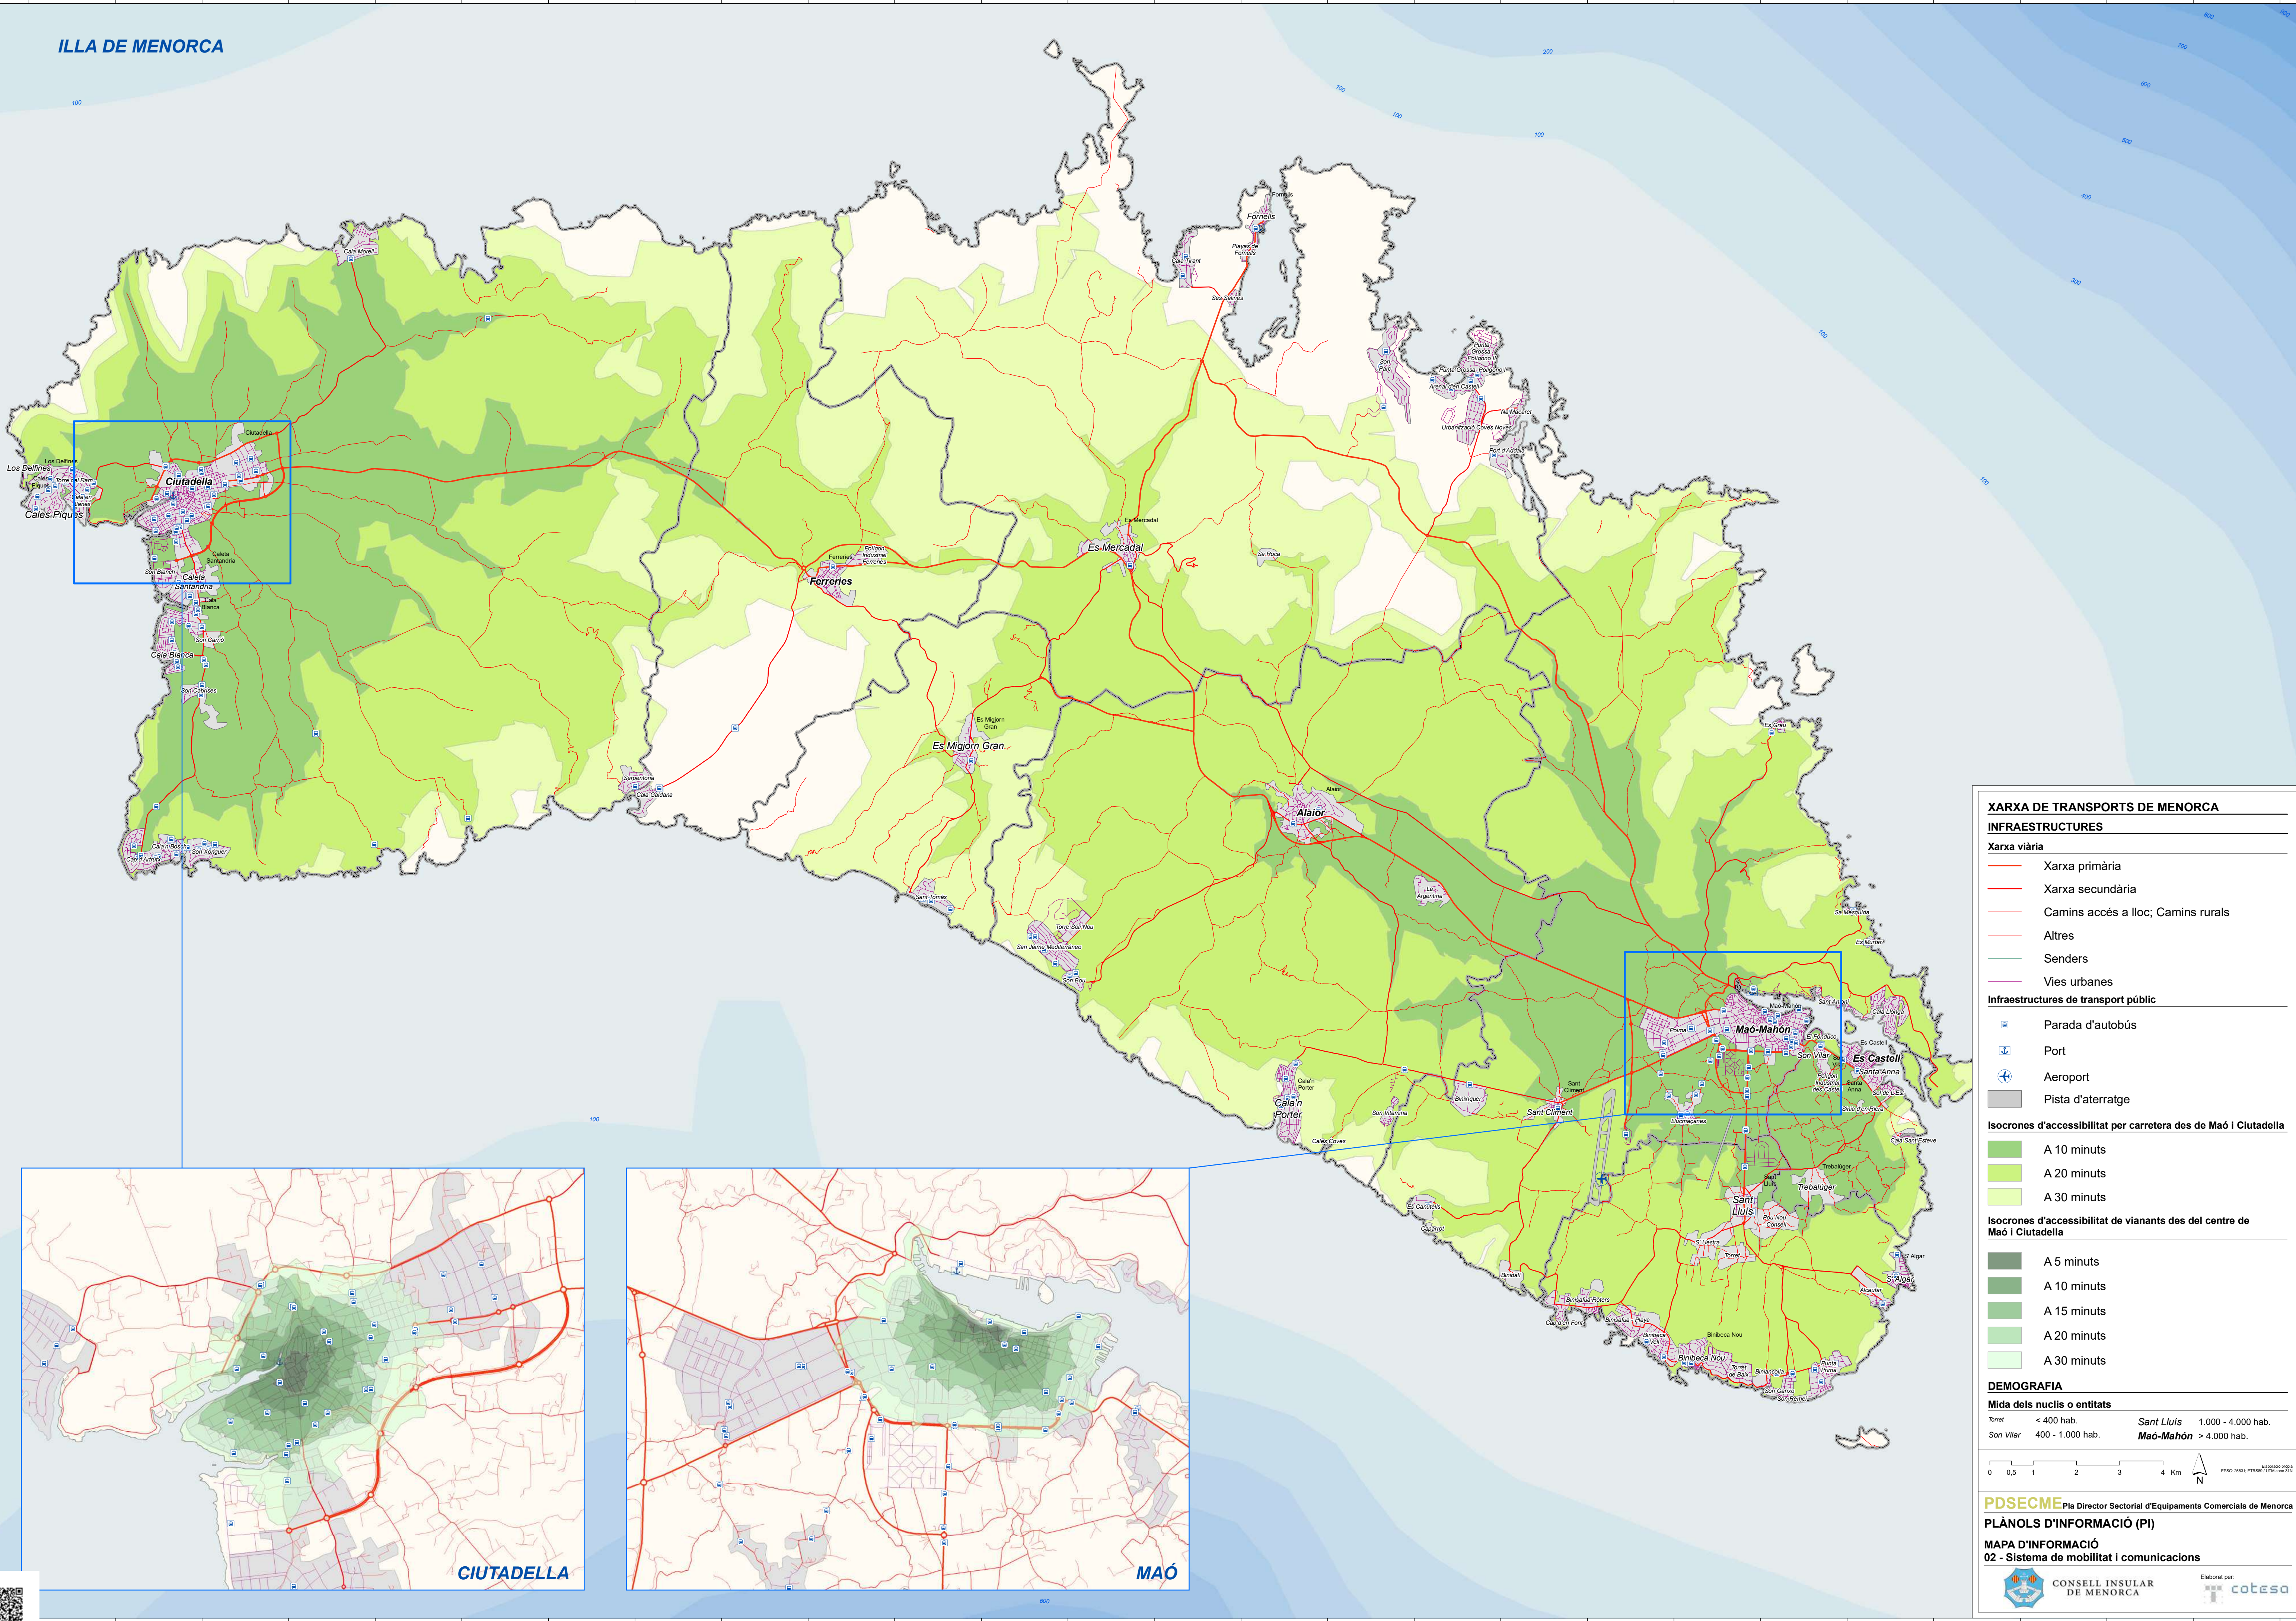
ILLA DE MENORCA

Cala Morell
Fornells
Playas de Fornells
Cala Tirant
Ses Salines
Son Parc
Punta Grossa Polígono
Arenal d'en Castell
Na Macaret
Urbanització Coves Noves
Port d'Addaia
Los Delfines
Ciutadella
Cales Piques
Caleta Santandria
Son Blanch
Cala Blanca
Son Carrió
Son Cabrises
Cala'n Bosch
Son Xoriguer
Cap d'Artrutx
Ferreries
Polígon Industrial Ferreries
Es Mercadal
Sa Roca
Es Migjorn Gran
Serpentona
Cala Galdana
Sant Tomàs
Torre Soli Nou
Sant Jaume Mediterrani
Son Bou
Alaior
La Argentina
Es Grau
Sa Mesquida
Es Murtar
Maó-Mahón
Sant Antoni
Cala Llonga
Es Castell
Son Vilar
Santa Anna
Polígon Industrial de Maó
Sol de l'Est
Sínia d'en Riera
Cala Sant Esteve
Trebalúger
Sant Lluís
Sant Climent
Poima
Llucmaçanes
Cala'n Porter
Cales Coves
Binixiquer
Son Vitamina
Es Canutells
Caparrot
Binidalí
Binissafuller Roters
Cap d'en Font
Binissafua Platja
Biniancolla
Binibeca Nou
Binibeca Vell
Punta Prima
Son Ganxo
Son Remei
S'Algar
Alcalfar
Torret
Es Consell
Ses Llistra

CIUTADELLA
MAÓ

XARXA DE TRANSPORTS DE MENORCA
INFRAESTRUCTURES
Xarxa viària
Xarxa primària
Xarxa secundària
Camins accés a lloc; Camins rurals
Altres
Senders
Vies urbanes
Infraestructures de transport públic
Parada d'autobús
Port
Aeroport
Pista d'aterratge
Isocrones d'accessibilitat per carretera des de Maó i Ciutadella
A 10 minuts
A 20 minuts
A 30 minuts
Isocrones d'accessibilitat de vianants des del centre de Maó i Ciutadella
A 5 minuts
A 10 minuts
A 15 minuts
A 20 minuts
A 30 minuts
DEMOGRAFIA
Mida dels nuclis o entitats
Torret < 400 hab.
Son Vilar 400 - 1.000 hab.
Sant Lluís 1.000 - 4.000 hab.
Maó-Mahón > 4.000 hab.
0 0,5 1 2 3 4 Km
N
PDSECME Pla Director Sectorial d'Equipaments Comercials de Menorca
PLÀNOLS D'INFORMACIÓ (PI)
MAPA D'INFORMACIÓ
02 - Sistema de mobilitat i comunicacions
CONSELL INSULAR DE MENORCA
Elaborat per:
cotesa